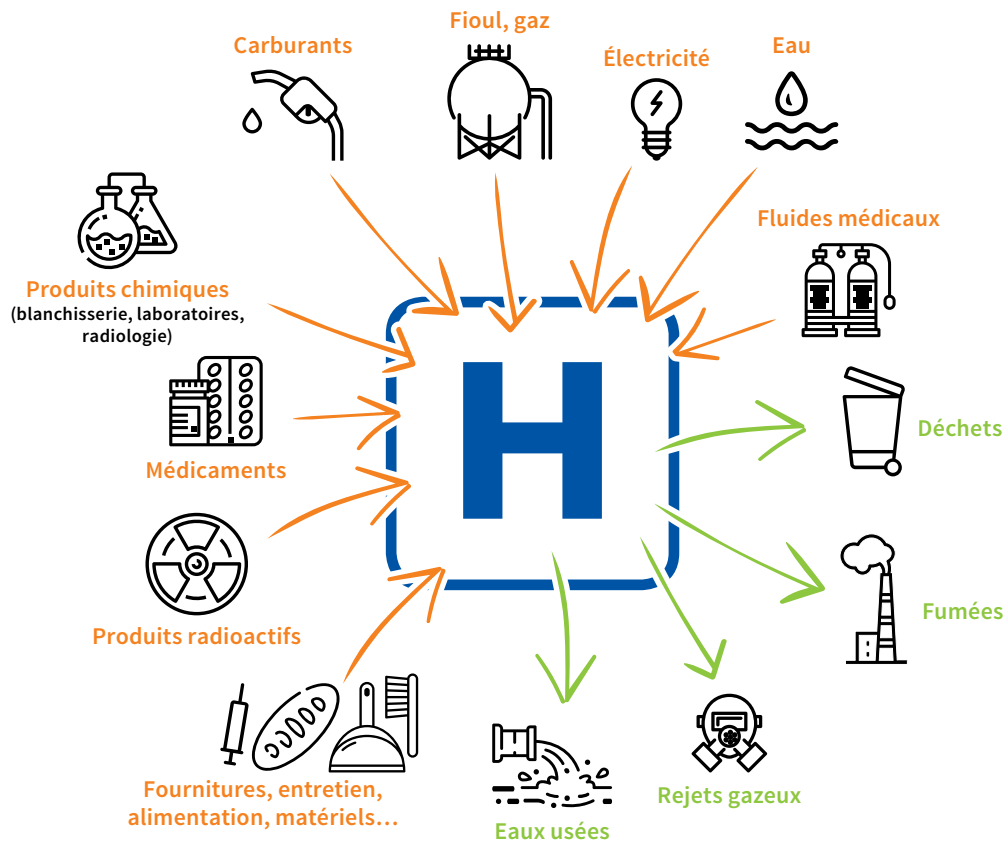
Carburants

Fioul, gaz

Électricité

Eau

Fluides médicaux

Produits chimiques
(blanchisserie, laboratoires, radiologie)

H

Médicaments

Déchets

Produits radioactifs

Fumées

Fournitures, entretien, alimentation, matériels…

Eaux usées

Rejets gazeux